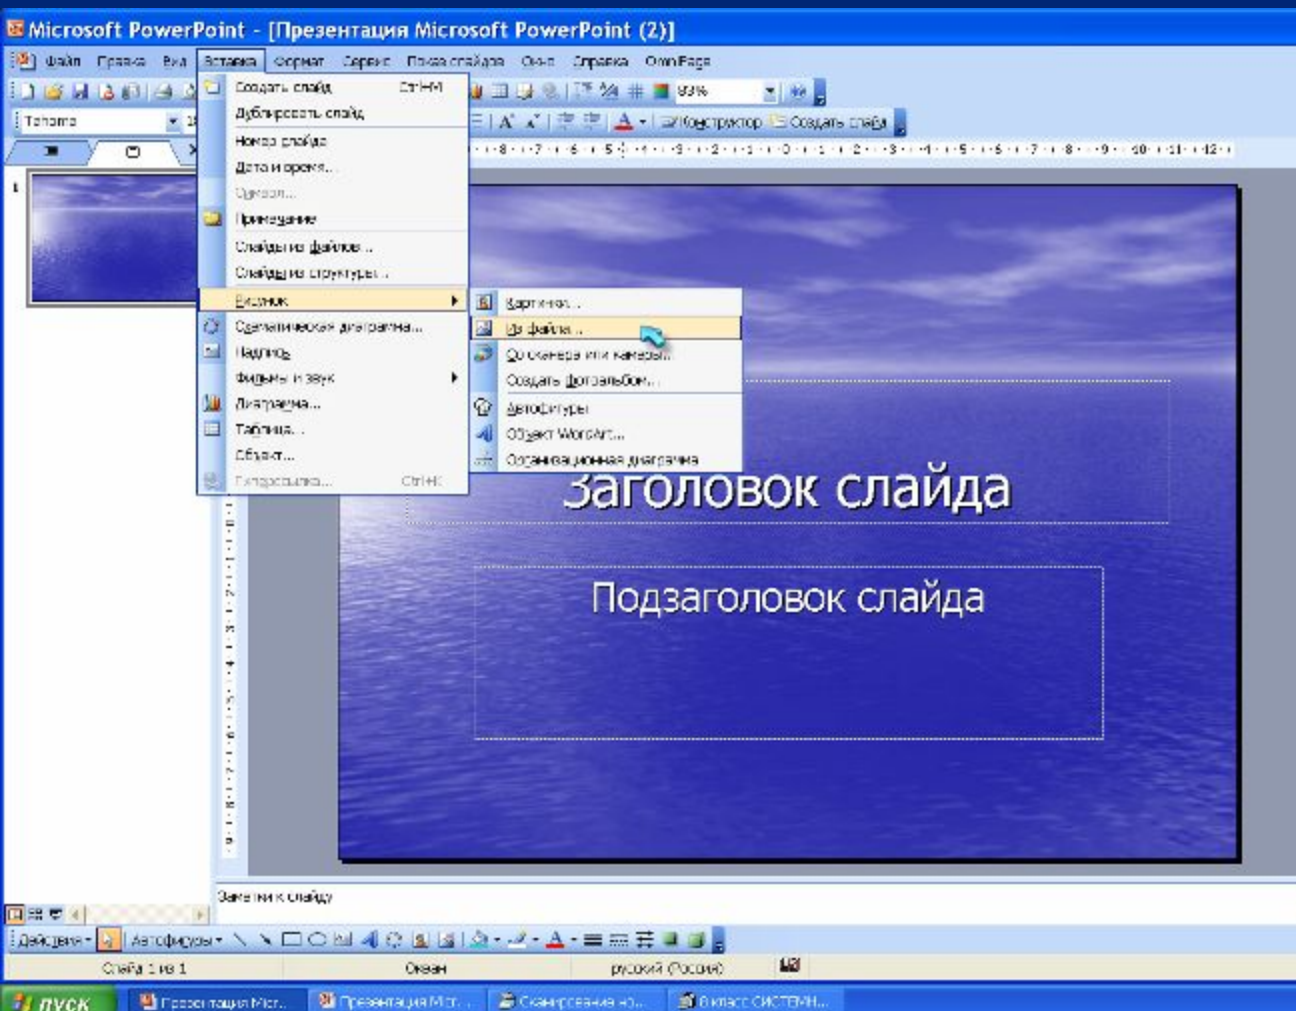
Microsoft PowerPoint - [Презентация Microsoft PowerPoint (2)]

Файл Правка Вид Вставка Формат Сервис Показ слайдов Окно Справка OneNote

Tahoma

93%

Конструктор Создать слайд

Создать слайд Ctrl+M
Дублировать слайд
Номер слайда
Дата и время...
Символ...
Примечание
Слайды из файлов...
Слайды из структуры...
Рисунок
Схематическая диаграмма...
Надпись
Фильмы и звук
Диаграмма...
Таблица...
Объект...
Гиперссылка... Ctrl+K

Картинки...
Из файла...
Со сканера или камеры...
Создать фотоальбом...
Автофигуры
Объект WordArt...
Организационная диаграмма

Заголовок слайда

Подзаголовок слайда

Заметки к слайду

Действия Автофигуры

Слайд 1 из 1 Океан русский (Россия)

пуск Презентация Micr... Презентация Micr... Сканирование но... 8 класс СИСТЕМН...